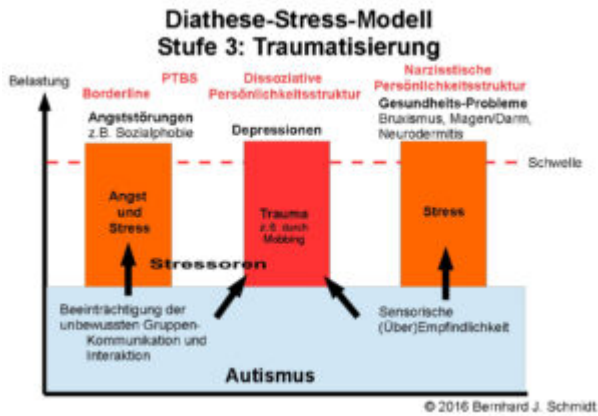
Diathese-Stress-Modell
Stufe 3: Traumatisierung

Belastung

Borderline

PTBS

Dissoziative Persönlichkeitsstruktur

Narzisstische Persönlichkeitsstruktur

Angststörungen
z.B. Sozialphobie

Depressionen

Gesundheits-Probleme
Bruxismus, Magen/Darm, Neurodermitis

Schwelle

Angst und Stress

Trauma
z.B. durch Mobbing

Stress

Stressoren

Beeinträchtigung der unbewussten Gruppen-Kommunikation und Interaktion

Sensorische (Über)Empfindlichkeit

Autismus

© 2016 Bernhard J. Schmidt